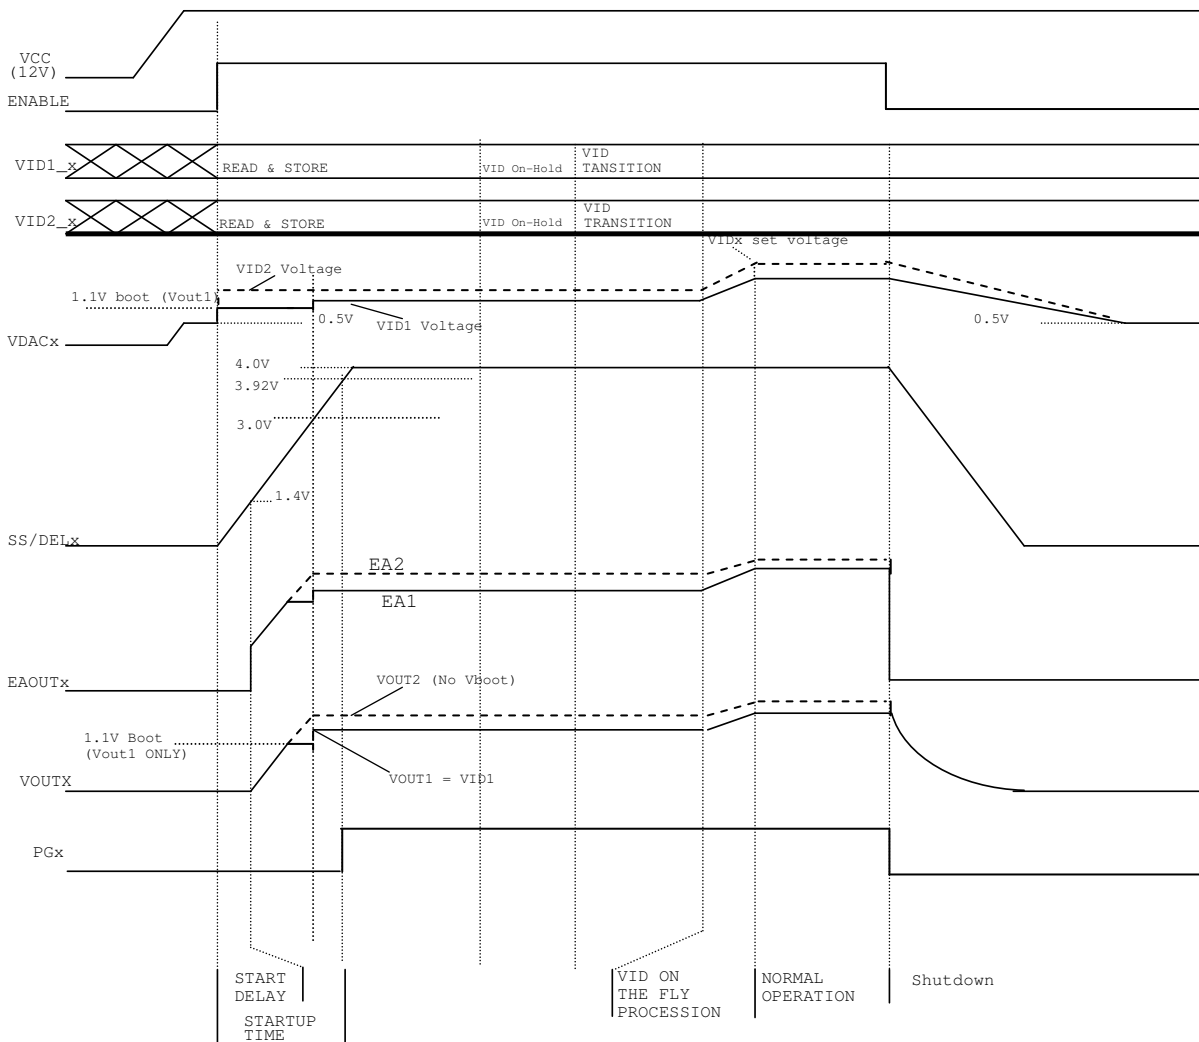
VCC
(12V)

ENABLE

VID1_x READ & STORE VID On-Hold VID TANSITION

VID2_x READ & STORE VID On-Hold VID TRANSITION

VIDx set voltage

VID2 Voltage

1.1V boot (Vout1)

0.5V VID1 Voltage

0.5V

VDACx

4.0V

3.92V

3.0V

1.4V

SS/DELx

EA2

EA1

EAOUTx

VOUT2 (No Vboot)

1.1V Boot
(Vout1 ONLY)

VOUT1 = VID1

VOUTX

PGx

START DELAY

STARTUP TIME

VID ON THE FLY PROCESSION

NORMAL OPERATION

Shutdown